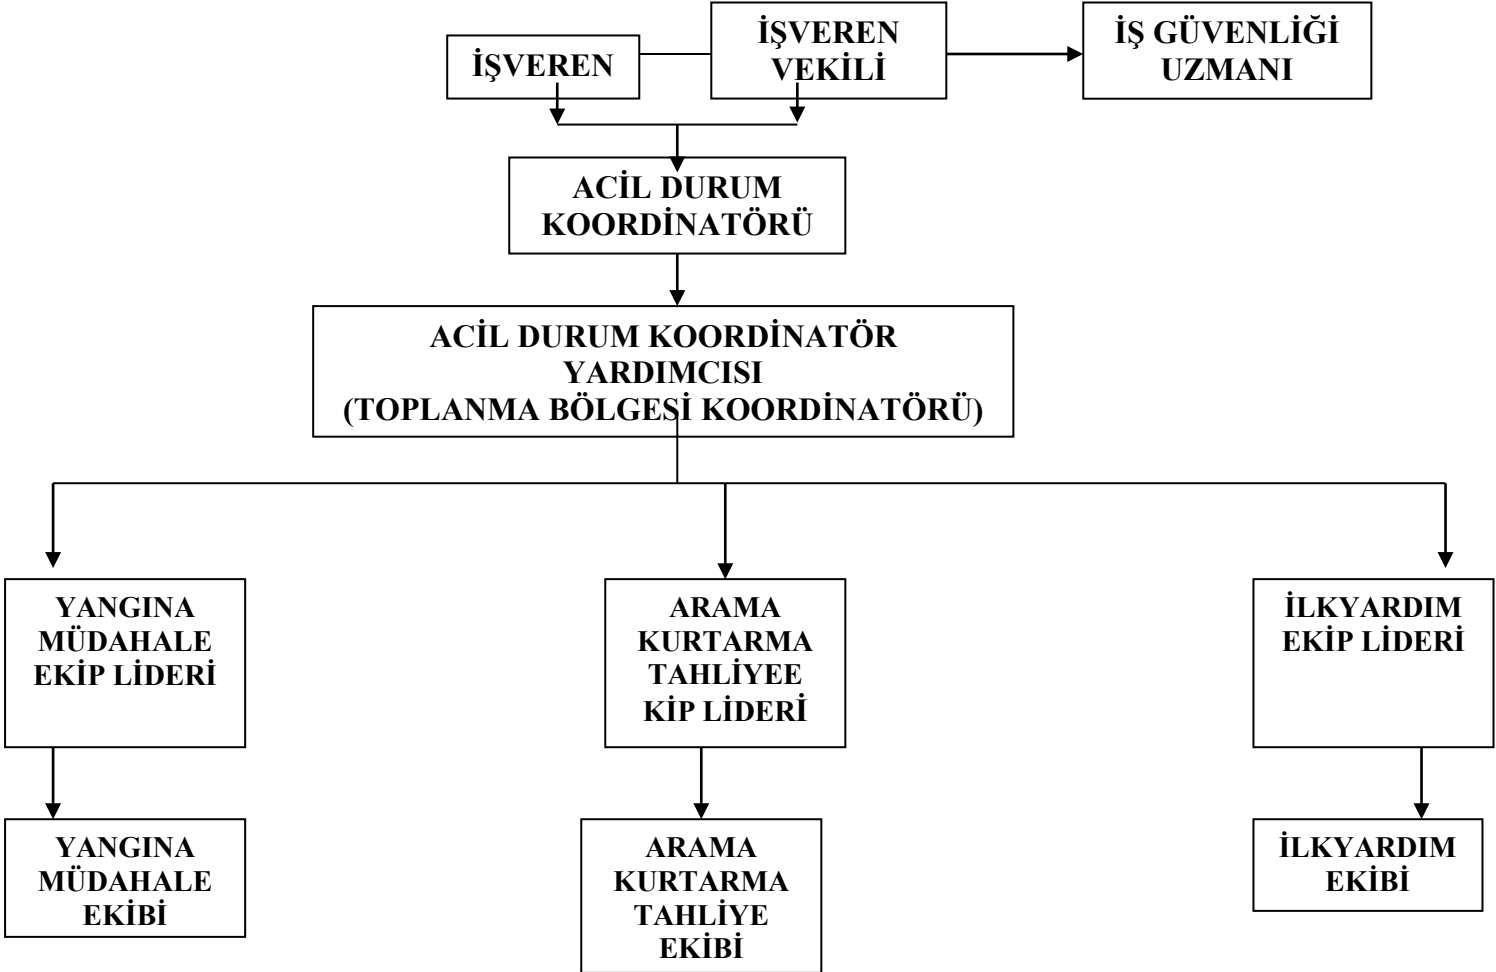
İŞVEREN

İŞVEREN VEKİLİ

İŞ GÜVENLİĞİ UZMANI

ACİL DURUM KOORDİNATÖRÜ

ACİL DURUM KOORDİNATÖR YARDIMCISI (TOPLANMA BÖLGESİ KOORDİNATÖRÜ)

YANGINA MÜDAHALE EKİP LİDERİ

ARAMA KURTARMA TAHLİYEE KİP LİDERİ

İLKYARDIM EKİP LİDERİ

YANGINA MÜDAHALE EKİBİ

ARAMA KURTARMA TAHLİYE EKİBİ

İLKYARDIM EKİBİ